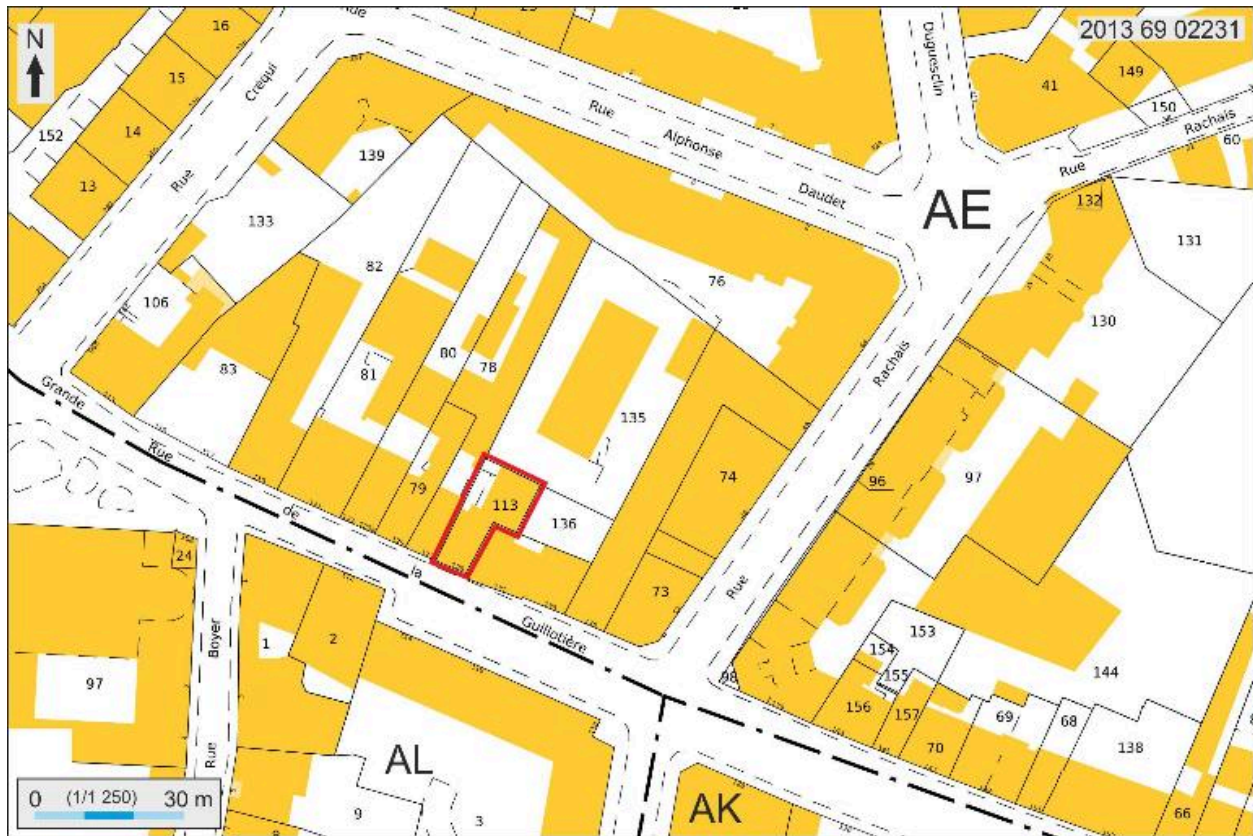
N
2013 69 02231
16
15
14
13
152
Rue
Crequi
de
Rue
Alphonse
Daudet
Duguesclin
41
149
150
Rue
Rachais
60
139
133
AE
132
131
82
76
106
130
83
81
80
78
Rachais
Grande
Rue
de
la
135
79
113
74
96
97
136
24
Guillotière
73
Rue
97
Boyer
1
2
153
154
155
144
98
156
157
69
68
70
138
Rue
AL
AK
9
3
66
0 (1/1 250) 30 m